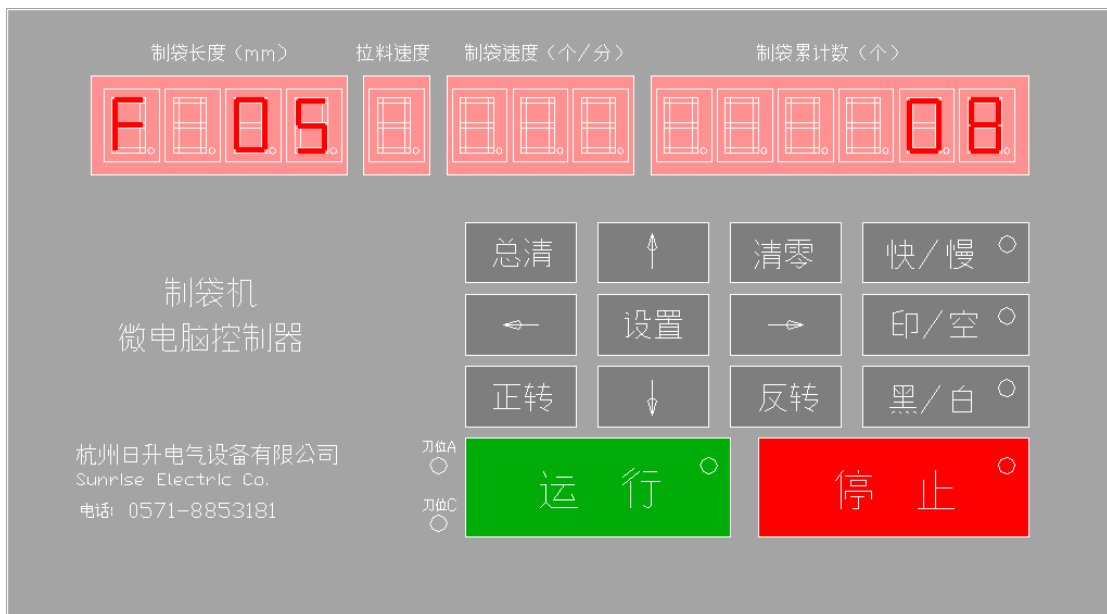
制袋长度（mm）　拉料速度　制袋速度（个/分）　制袋累计数（个）

F.05　　08

制袋机
微电脑控制器

杭州日升电气设备有限公司
Sunrise Electric Co.
电话：0571-8853181

总清　↑　清零　快/慢
←　设置　→　印/空
正转　↓　反转　黑/白

刀位A
刀位C

运　行

停　止